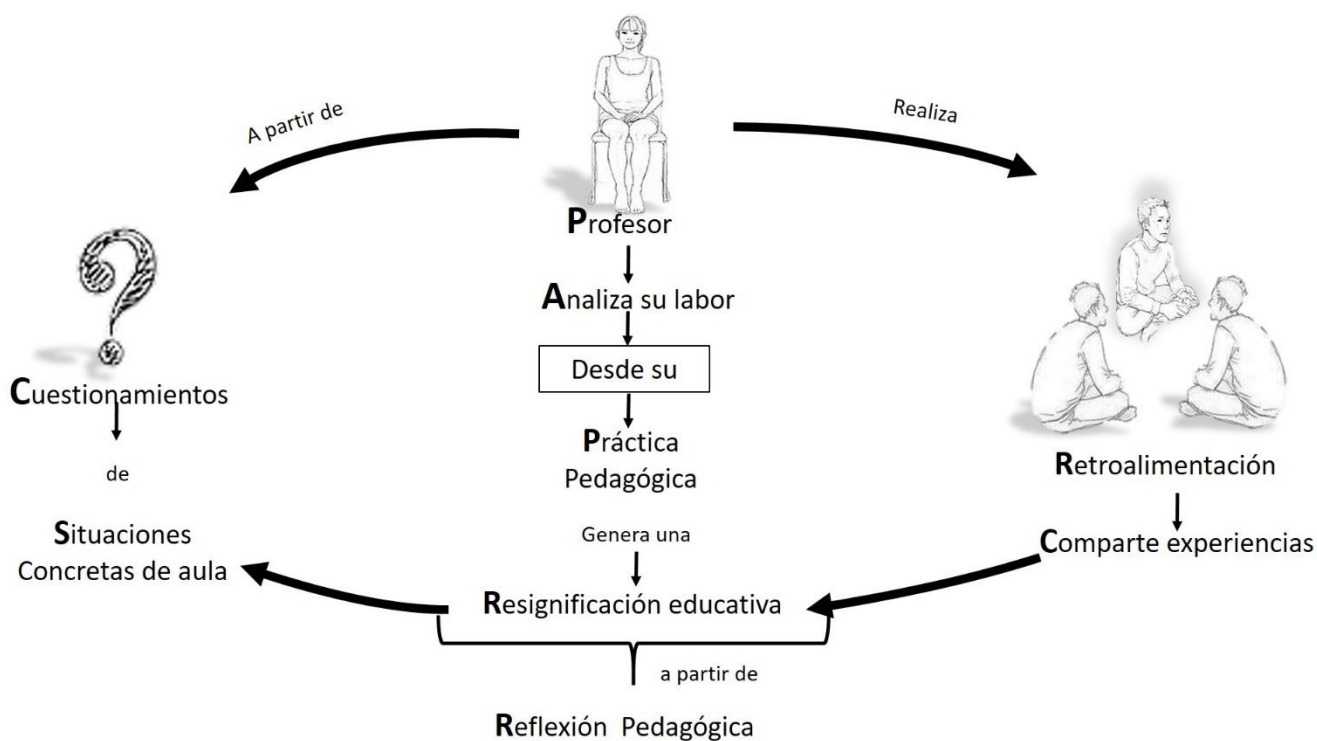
A partir de

Realiza

Profesor

Analiza su labor

Desde su

Práctica Pedagógica

Genera una

Resignificación educativa

a partir de

Reflexión Pedagógica

Cuestionamientos

de

Situaciones Concretas de aula

Retroalimentación

Comparte experiencias